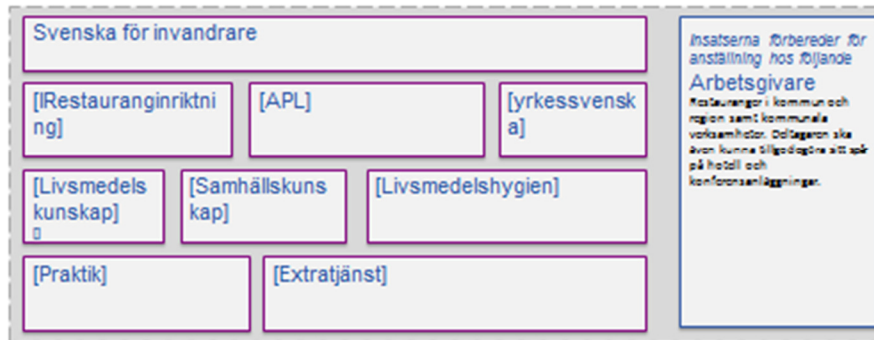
Svenska för invandrare

[lRestauranginriktning]

[APL]

[yrkessvenska]

[Livsmedelskunskap]

[Samhällskunskap]

[Livsmedelshygien]

[Praktik]

[Extratjänst]

Insatserna förbereder för anställning hos följande

Arbetsgivare

Restauranger i kommun och region samt kommunala verksamheter. Deltagaren ska även kunna tillgodogöra sitt spår på hotell och konferensanläggningar.